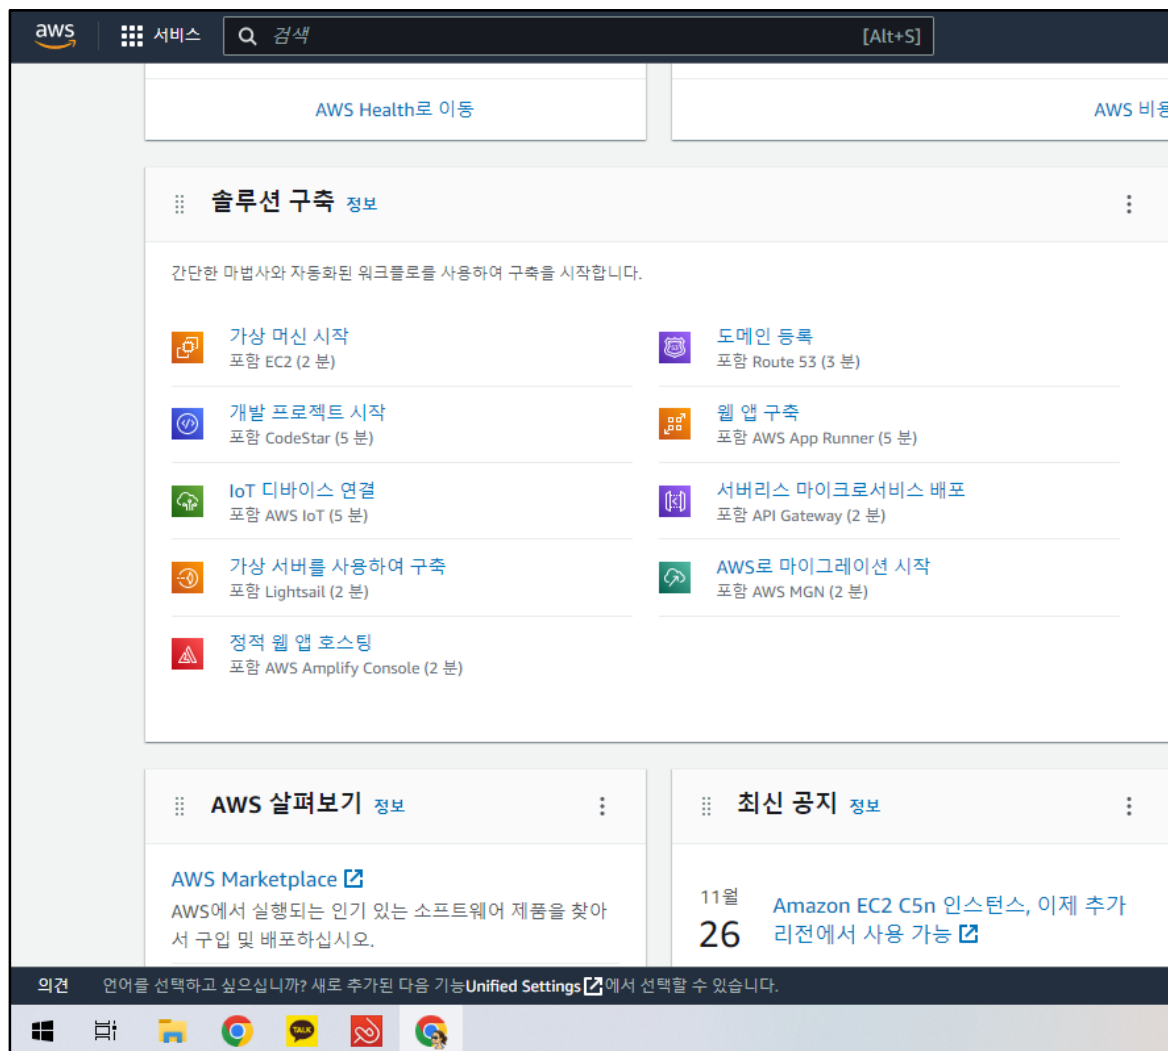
aws 서비스 검색 [Alt+S]

AWS Health로 이동

AWS 비용

솔루션 구축 정보

간단한 마법사와 자동화된 워크플로를 사용하여 구축을 시작합니다.

가상 머신 시작
포함 EC2 (2 분)

도메인 등록
포함 Route 53 (3 분)

개발 프로젝트 시작
포함 CodeStar (5 분)

웹 앱 구축
포함 AWS App Runner (5 분)

IoT 디바이스 연결
포함 AWS IoT (5 분)

서버리스 마이크로서비스 배포
포함 API Gateway (2 분)

가상 서버를 사용하여 구축
포함 Lightsail (2 분)

AWS로 마이그레이션 시작
포함 AWS MGN (2 분)

정적 웹 앱 호스팅
포함 AWS Amplify Console (2 분)

AWS 살펴보기 정보

AWS Marketplace
AWS에서 실행되는 인기 있는 소프트웨어 제품을 찾아서 구입 및 배포하십시오.

최신 공지 정보

11월
26
Amazon EC2 C5n 인스턴스, 이제 추가 리전에서 사용 가능

의견 언어를 선택하고 싶으십니까? 새로 추가된 다음 기능Unified Settings에서 선택할 수 있습니다.